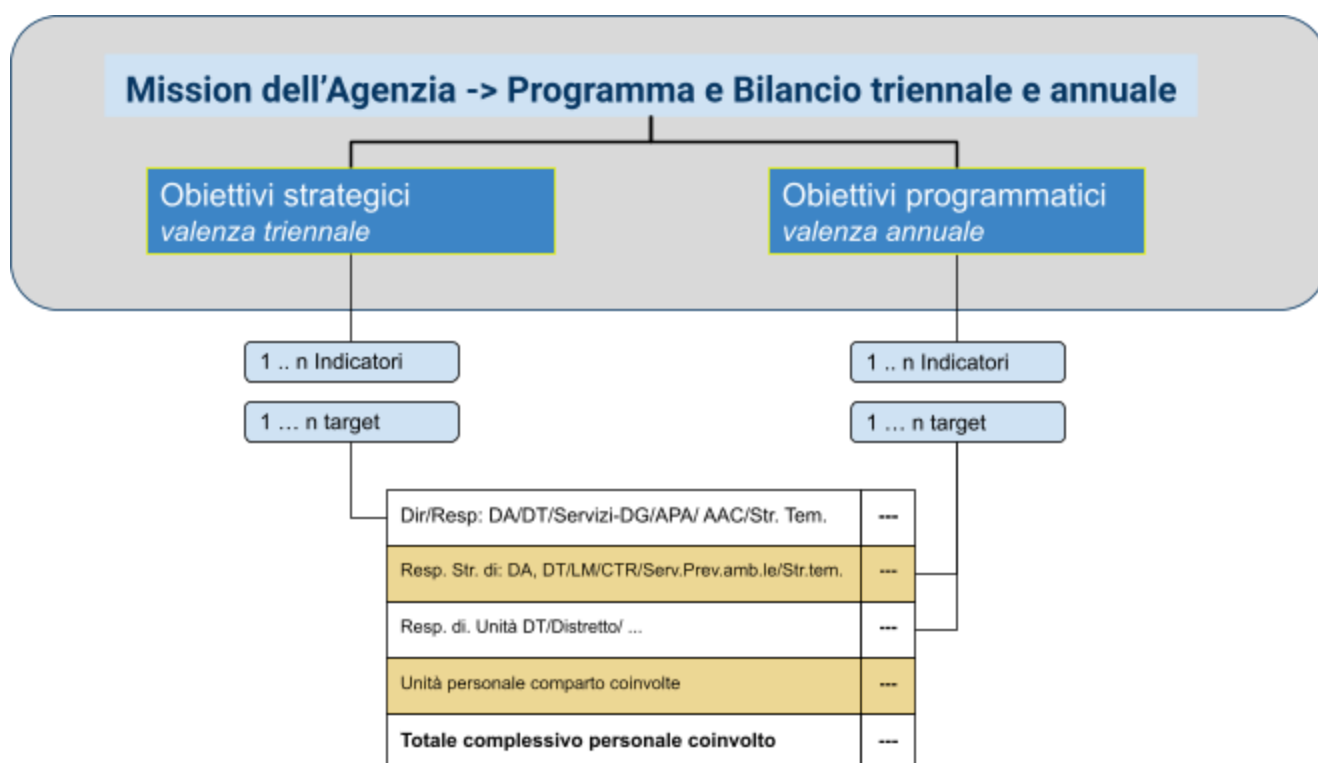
Mission dell’Agenzia -> Programma e Bilancio triennale e annuale

Obiettivi strategici
*valenza triennale*

Obiettivi programmatici
*valenza annuale*

1 .. n Indicatori

1 … n target

1 .. n Indicatori

1 … n target

| Dir/Resp: DA/DT/Servizi-DG/APA/ AAC/Str. Tem. | --- |
|---|---|
| Resp. Str. di: DA, DT/LM/CTR/Serv.Prev.amb.le/Str.tem. | --- |
| Resp. di. Unità DT/Distretto/ ... | --- |
| Unità personale comparto coinvolte | --- |
| **Totale complessivo personale coinvolto** | --- |